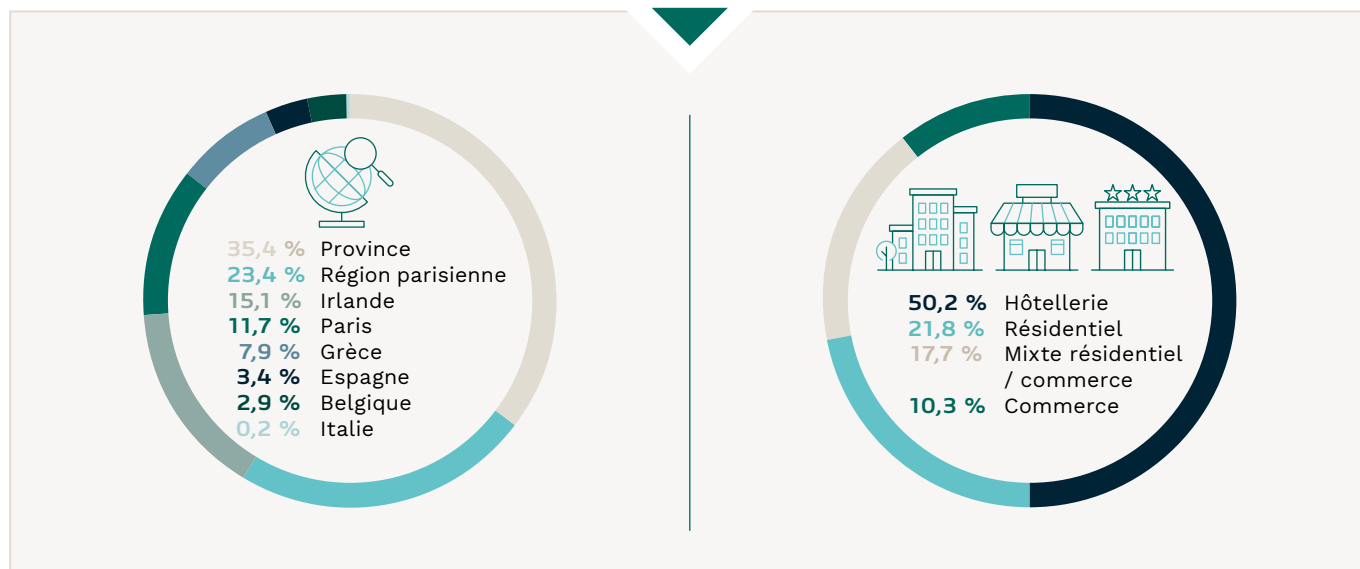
| | |
|---|---|
| 35,4 % | Province |
| 23,4 % | Région parisienne |
| 15,1 % | Irlande |
| 11,7 % | Paris |
| 7,9 % | Grèce |
| 3,4 % | Espagne |
| 2,9 % | Belgique |
| 0,2 % | Italie |

| | |
|---|---|
| 50,2 % | Hôtellerie |
| 21,8 % | Résidentiel |
| 17,7 % | Mixte résidentiel / commerce |
| 10,3 % | Commerce |